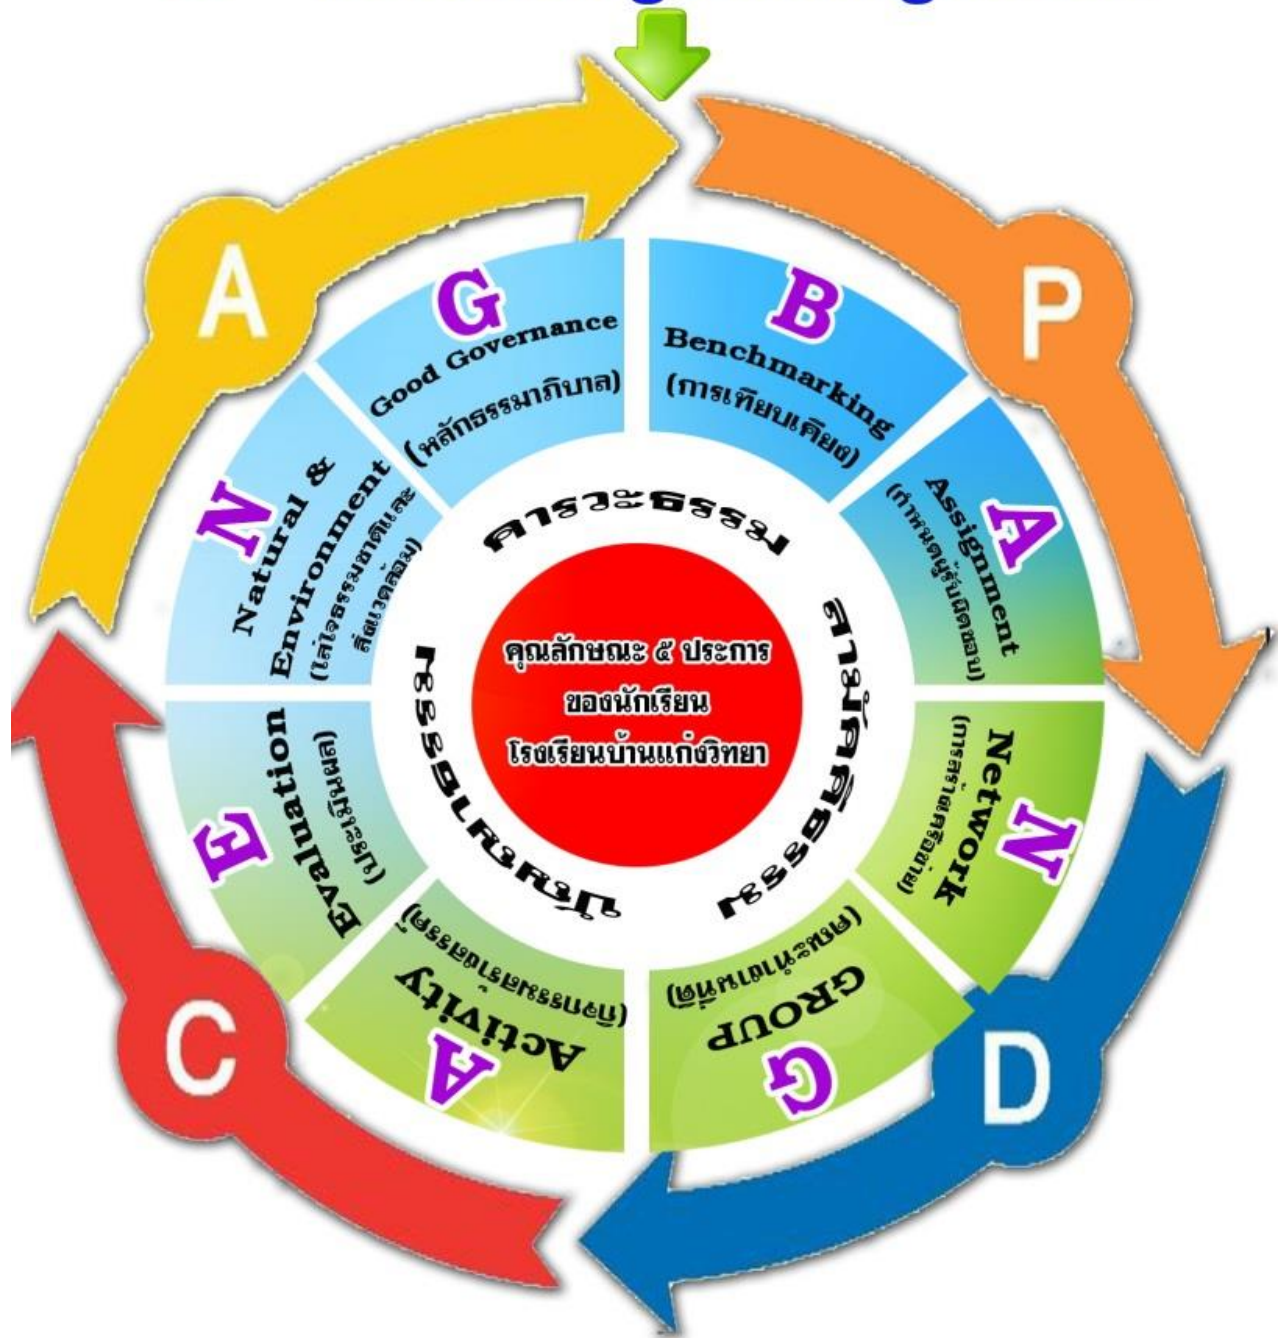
A

P

D

C

G
Good Governance
(หลักธรรมาภิบาล)

B
Benchmarking
(การเทียบเคียง)

A
Assignment
(กำหนดผู้รับผิดชอบ)

N
Network
(การสร้างเครือข่าย)

G
GROUP
(กลุ่มนำทางพัฒนา)

A
Activity
(กิจกรรมสร้างจริยธรรม)

E
Evaluation
(ประเมินผล)

N
Natural &
Environment
(ใส่ใจธรรมชาติและสิ่งแวดล้อม)

คารวะธรรม

สามัคคีธรรม

ปัญญาธรรม

คุณลักษณะ ๕ ประการ
ของนักเรียน
โรงเรียนบ้านแก่งวิทยา